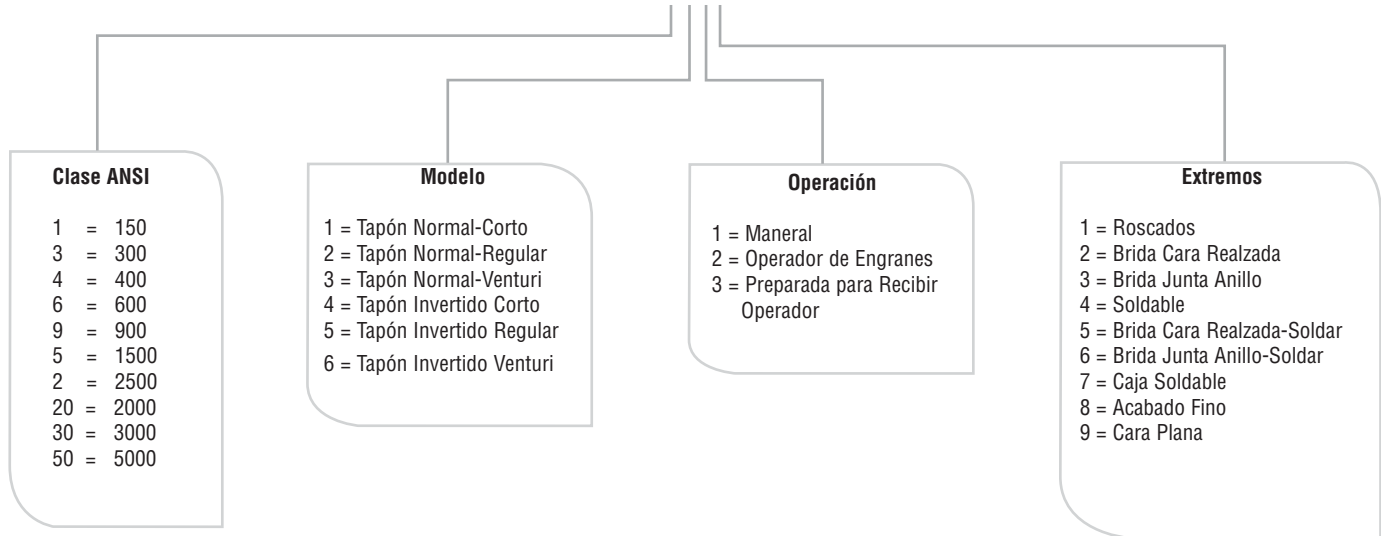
Clase ANSI

1 = 150
3 = 300
4 = 400
6 = 600
9 = 900
5 = 1500
2 = 2500
20 = 2000
30 = 3000
50 = 5000

Modelo

1 = Tapón Normal-Corto
2 = Tapón Normal-Regular
3 = Tapón Normal-Venturi
4 = Tapón Invertido Corto
5 = Tapón Invertido Regular
6 = Tapón Invertido Venturi

Operación

1 = Maneral
2 = Operador de Engranes
3 = Preparada para Recibir Operador

Extremos

1 = Roscados
2 = Brida Cara Realzada
3 = Brida Junta Anillo
4 = Soldable
5 = Brida Cara Realzada-Soldar
6 = Brida Junta Anillo-Soldar
7 = Caja Soldable
8 = Acabado Fino
9 = Cara Plana